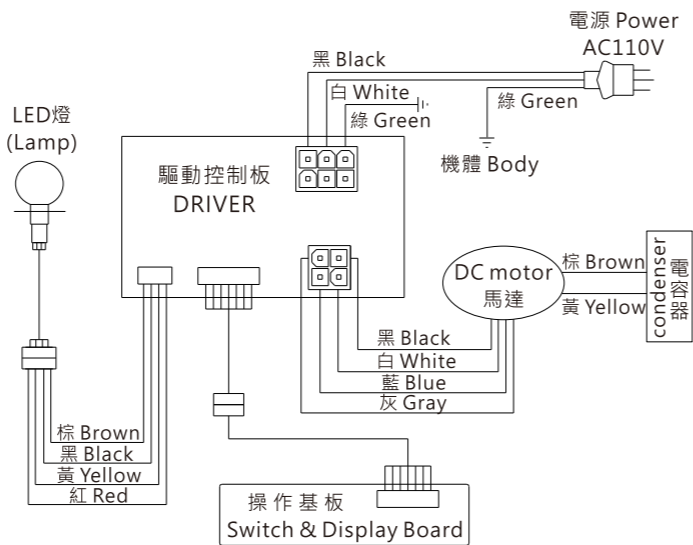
電源 Power
AC110V

黑 Black
白 White
綠 Green
綠 Green
機體 Body

LED燈
(Lamp)

驅動控制板
DRIVER

DC motor
馬達

棕 Brown
黃 Yellow
condenser
電容器

黑 Black
白 White
藍 Blue
灰 Gray

棕 Brown
黑 Black
黃 Yellow
紅 Red

操作基板
Switch & Display Board